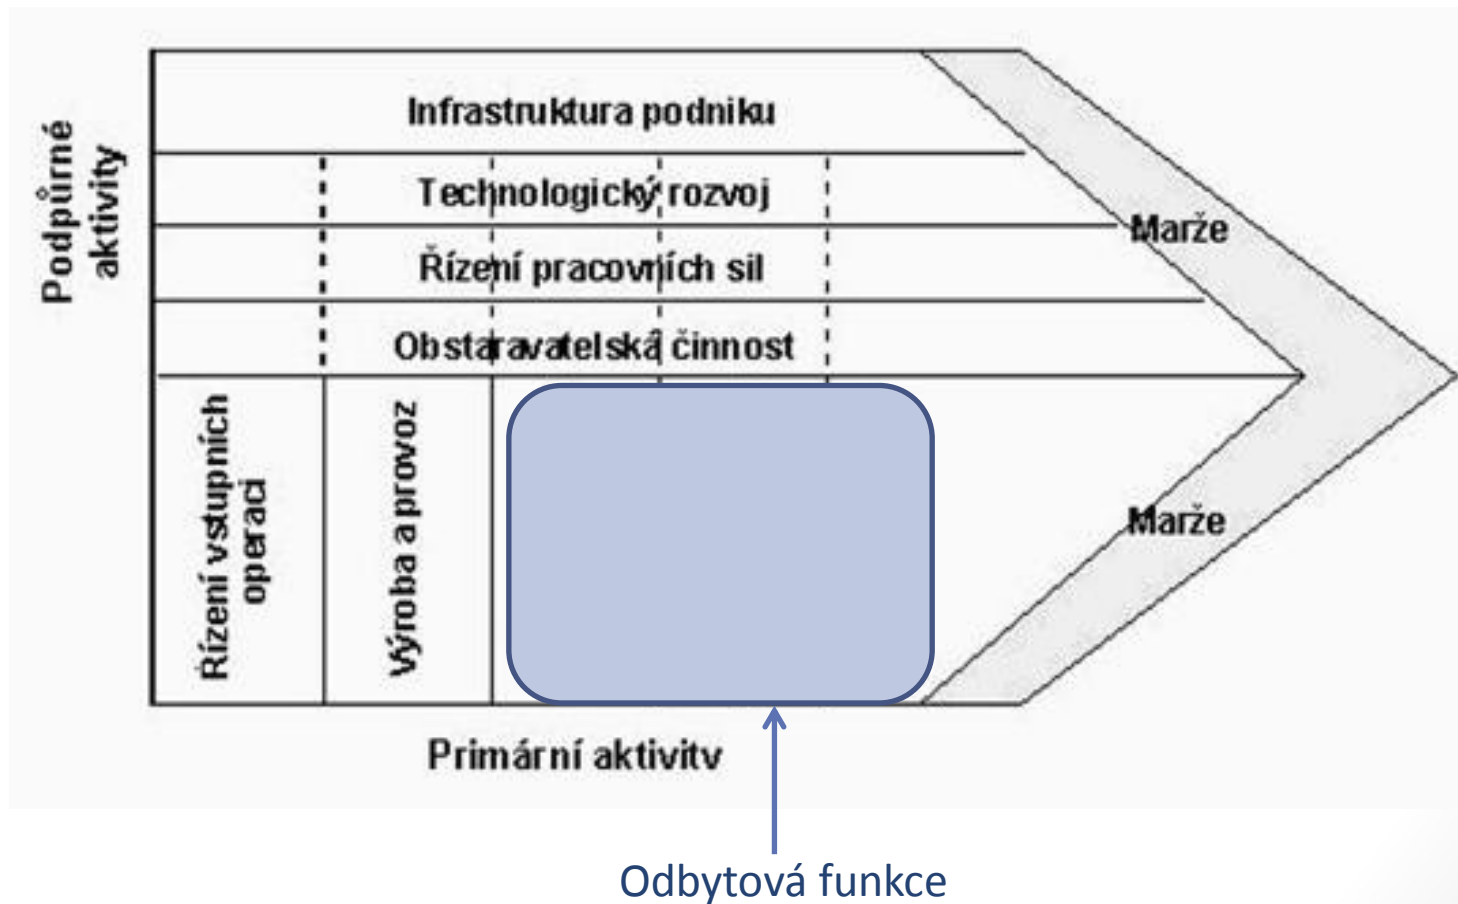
Podpůrné aktivity

Infrastruktura podniku

Technologický rozvoj

Řízení pracovních sil

Obstaravatelská činnost

Marže

Řízení vstupních operací

Výroba a provoz

Marže

Primární aktivity

Odbytová funkce